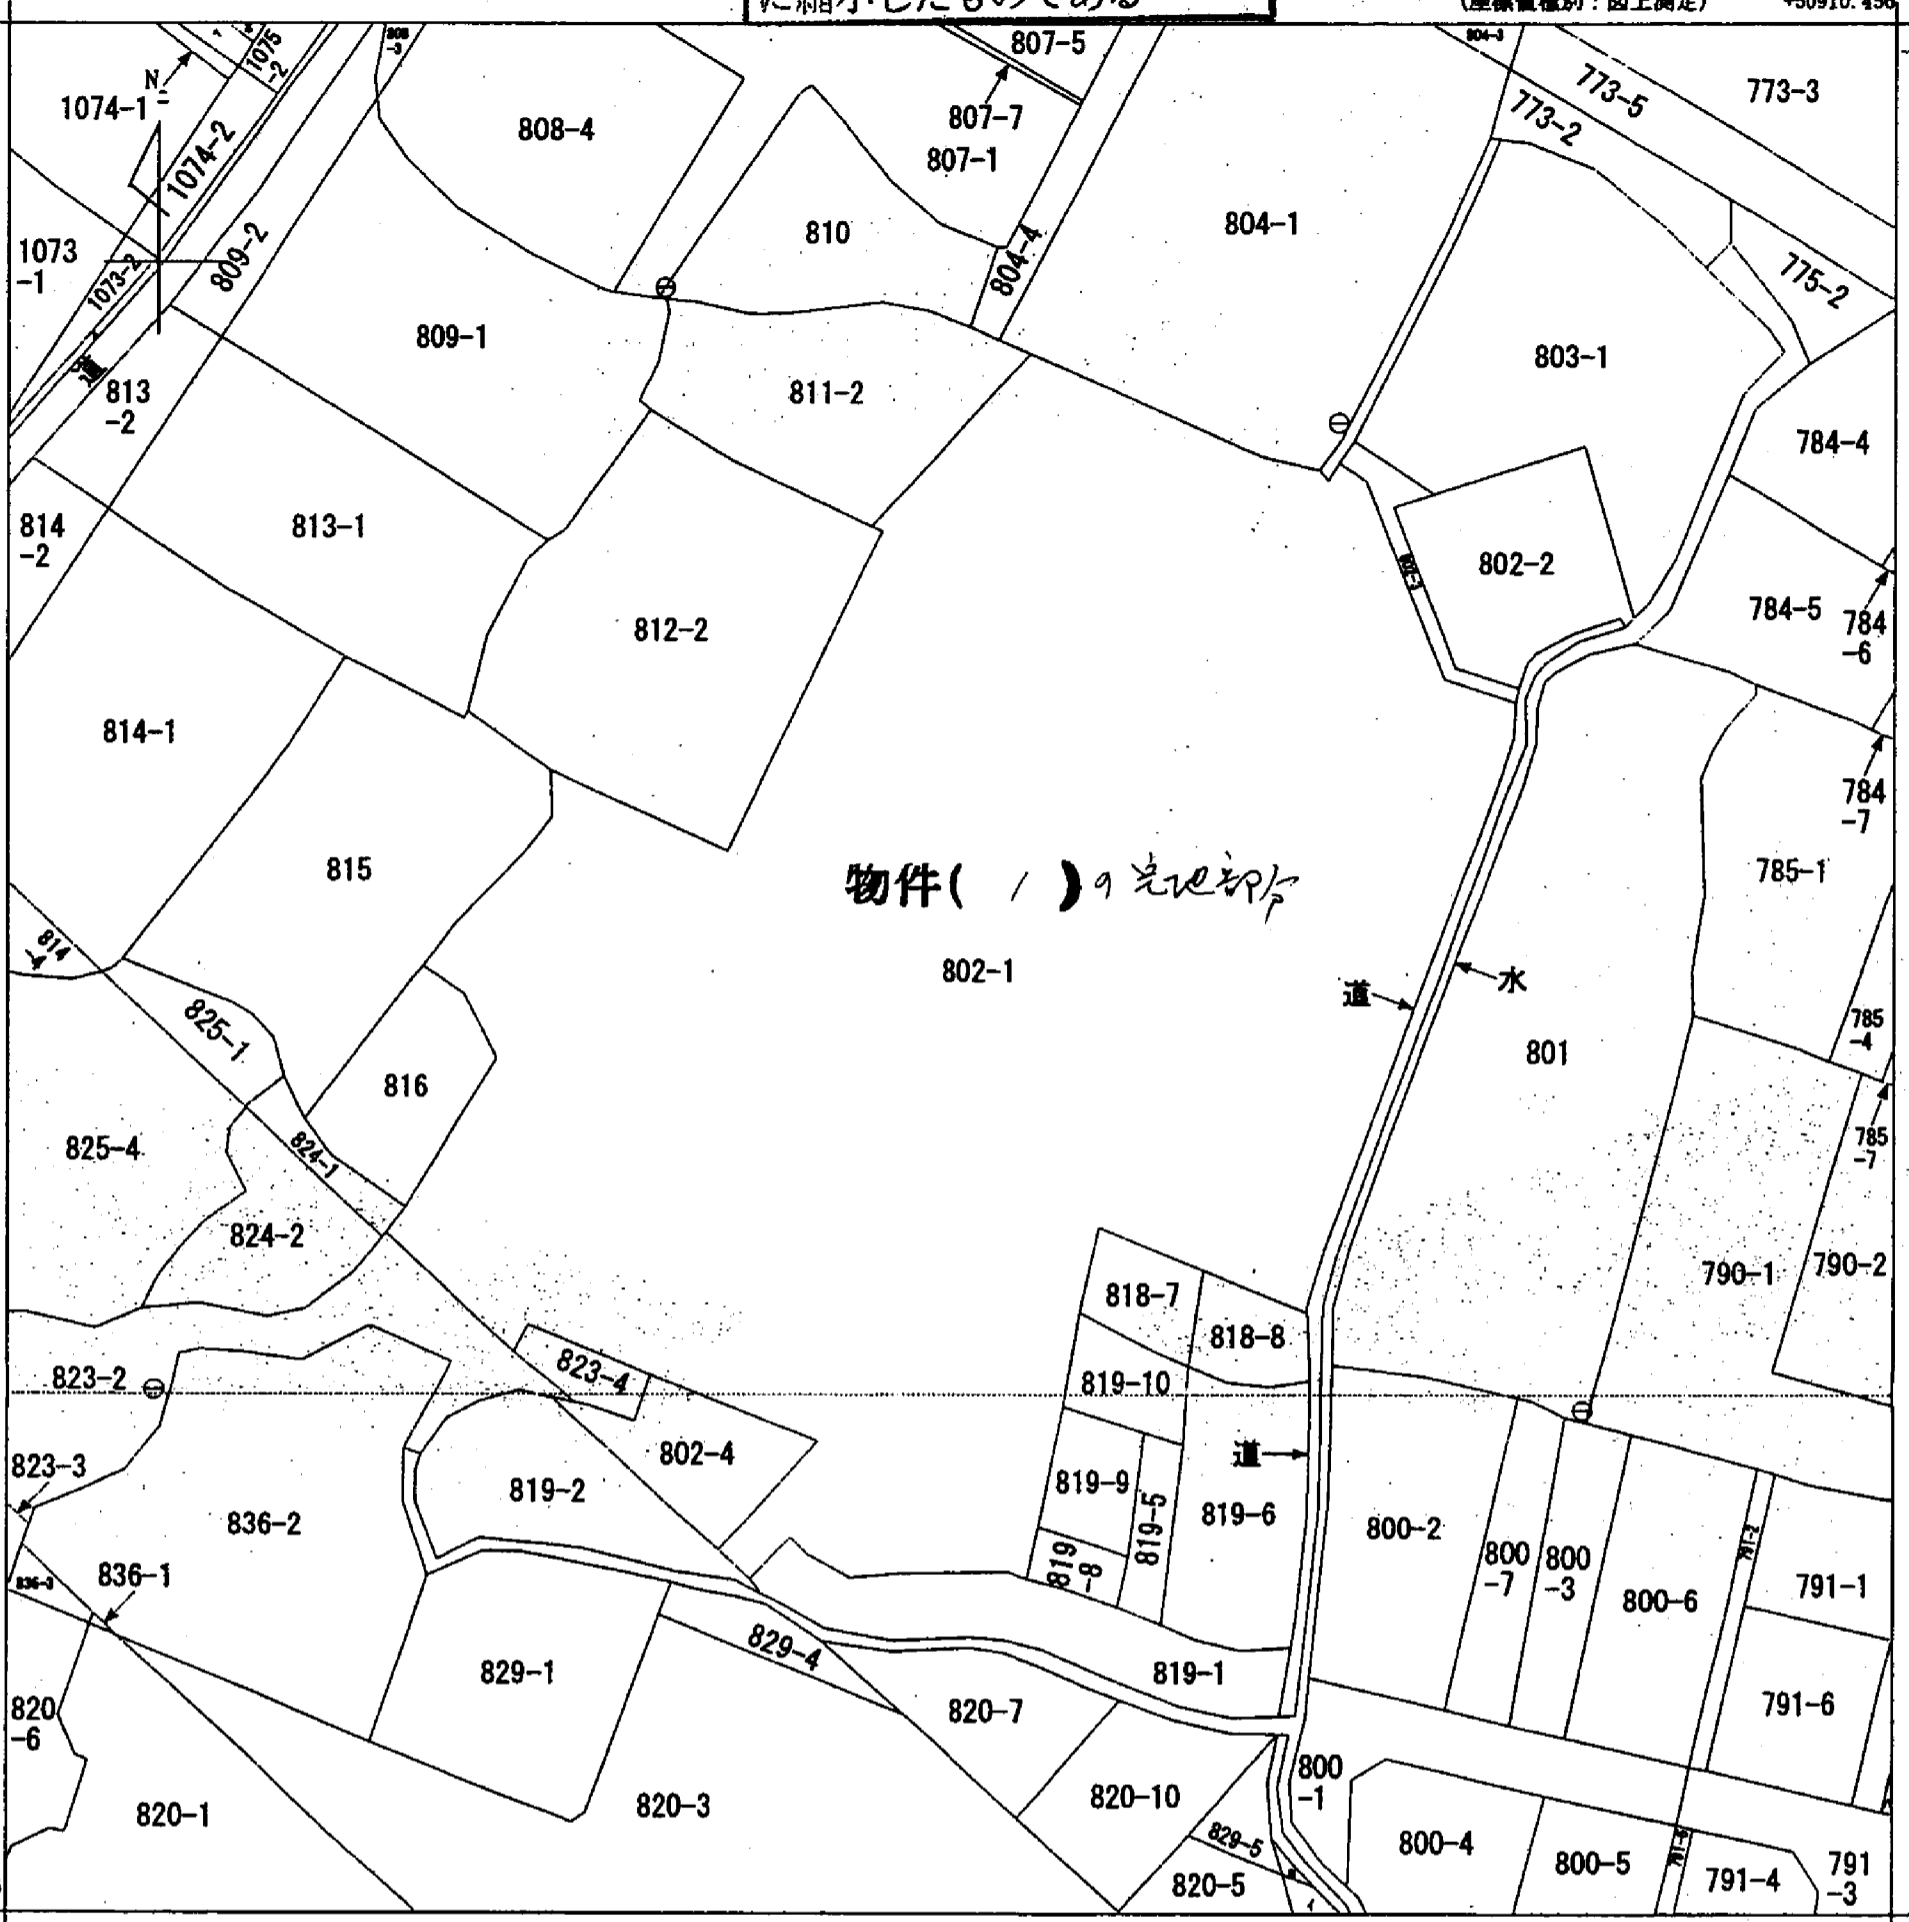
に縮小したものである
(座標値種別:国土調査)
+50910.456

1075-2
808-3
807-5
804-3
773-5
773-3
N
1074-1
808-4
807-7
773-2
1074-2
807-1
804-1
810
1073-1
1073-2
809-2
804-4
775-2
809-1
803-1
道
813-2
811-2
784-4
814-2
813-1
802-3
802-2
812-2
784-5
784-6
814-1
784-7
815
物件( / )の宅地部分
785-1
814
802-1
825-1
道
水
816
801
785-4
825-4
824-1
785-7
824-2
818-7
790-1
790-2
818-8
823-2
823-4
819-10
823-3
802-4
道
819-2
819-9
819-5
836-2
819-6
800-2
800-7
800-3
791-2
836-3
836-1
819-8
800-6
791-1
829-4
829-1
819-1
820-6
820-7
791-6
800-1
820-10
820-1
820-3
829-5
800-4
800-5
791-3
791-4
791-3
820-5